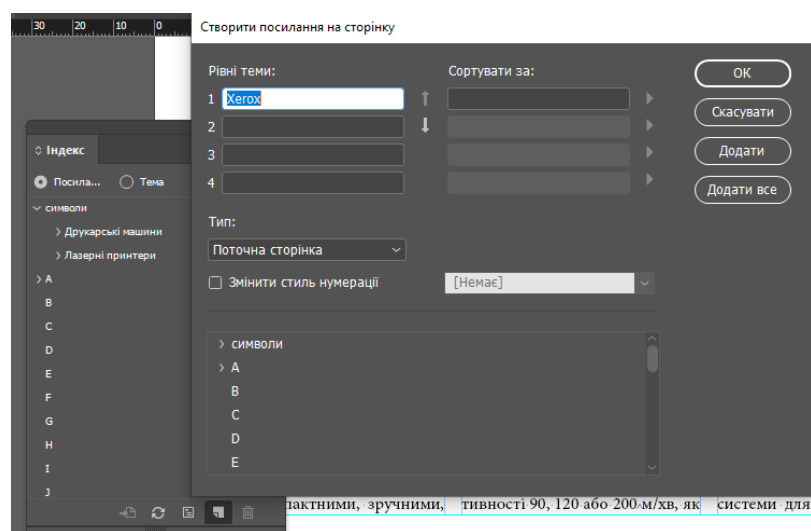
30 20 10 0

Створити посилання на сторінку

Рівні теми:

1 Xerox

2

3

4

Сортувати за:

OK

Скасувати

Додати

Додати все

◇ Індекс

Посила... Тема

символи

Друкарські машини

Лазерні принтери

A

B

C

D

E

F

G

H

I

J

Тип:

Поточна сторінка

Змінити стиль нумерації

[Немає]

символи

A

B

C

D

E

пактними, зручними, тивності 90, 120 або 200 м/хв, як системи для